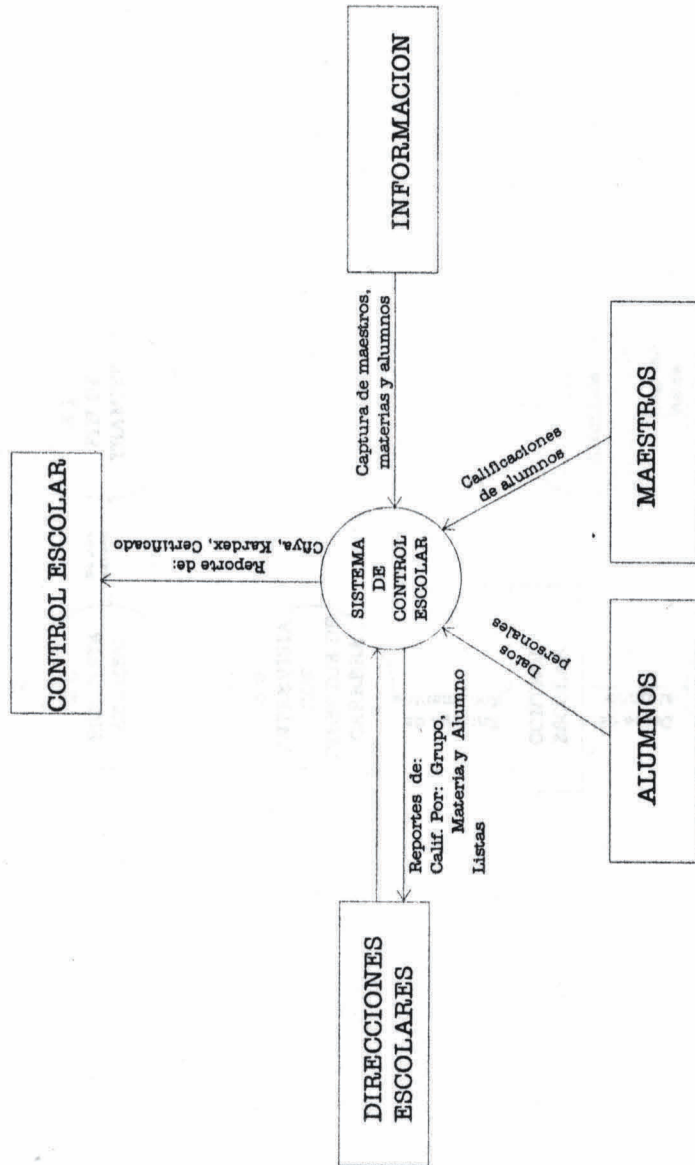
CONTROL ESCOLAR

INFORMACION

Captura de maestros, materias y alumnos

Reporte de: Cfya, Kardex, Certificado

SISTEMA DE CONTROL ESCOLAR

Calificaciones de alumnos

MAESTROS

Datos personales

ALUMNOS

Reportes de: Calif. Por: Grupo, Materia y Alumno Listas

DIRECCIONES ESCOLARES